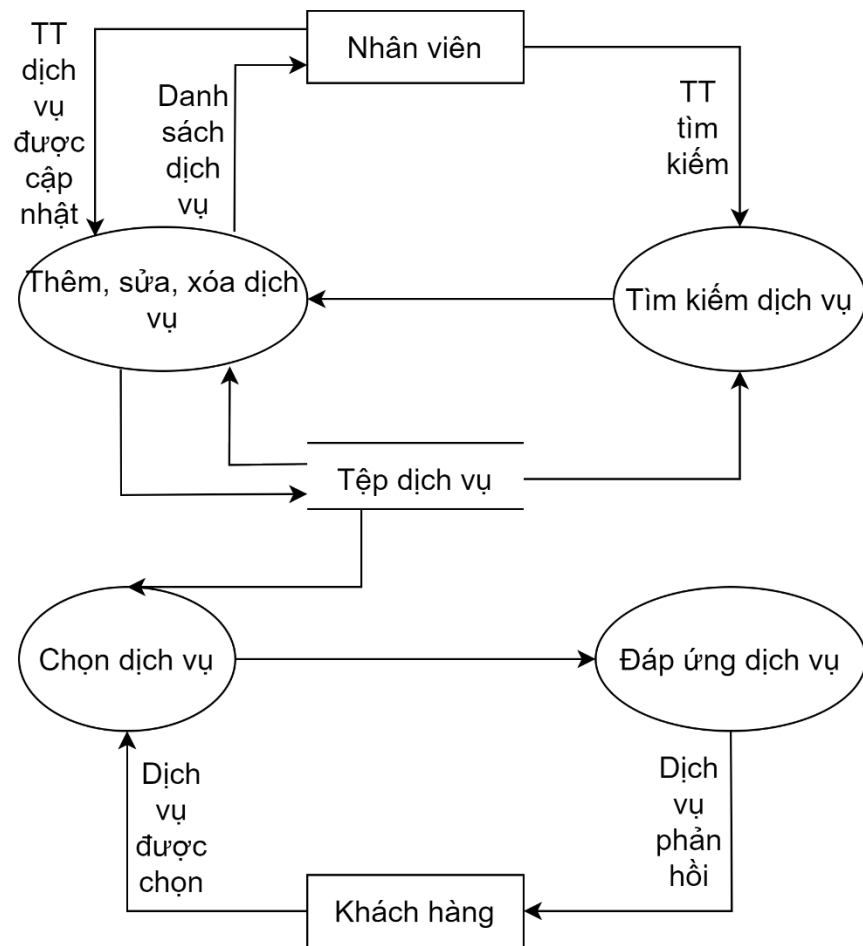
TT dịch vụ được cập nhật

Nhân viên

Danh sách dịch vụ

TT tìm kiếm

Thêm, sửa, xóa dịch vụ

Tìm kiếm dịch vụ

Tệp dịch vụ

Chọn dịch vụ

Đáp ứng dịch vụ

Dịch vụ được chọn

Dịch vụ phản hồi

Khách hàng